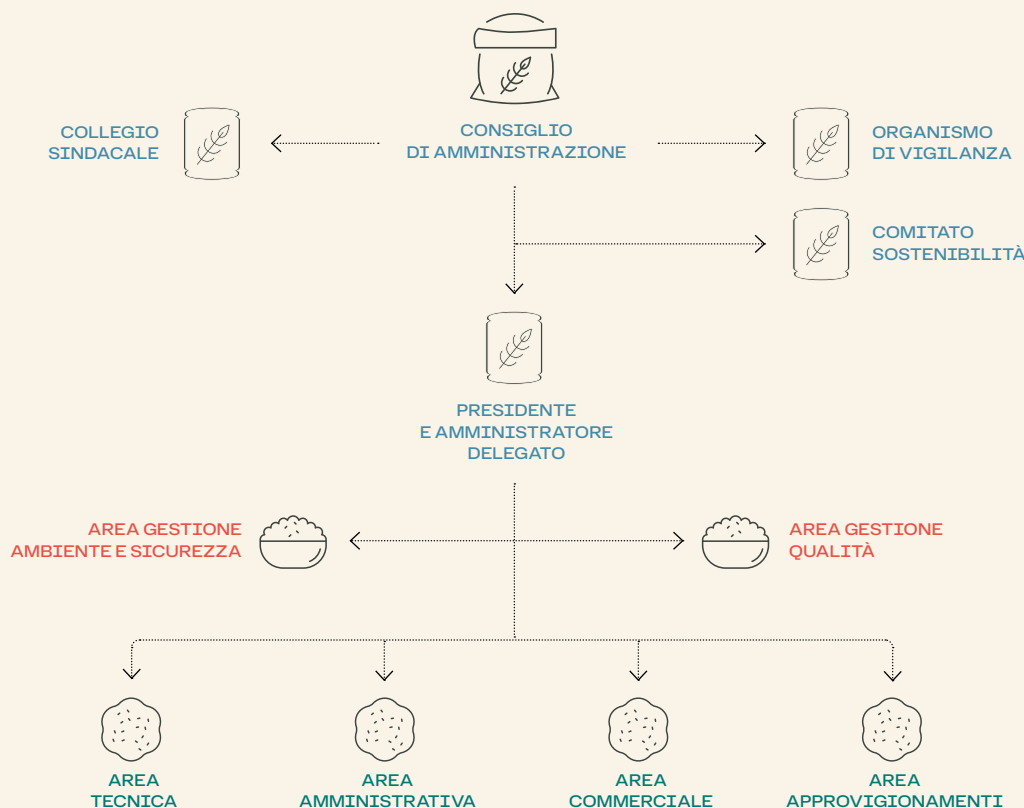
CONSIGLIO DI AMMINISTRAZIONE

COLLEGIO SINDACALE

ORGANISMO DI VIGILANZA

COMITATO SOSTENIBILITÀ

PRESIDENTE E AMMINISTRATORE DELEGATO

AREA GESTIONE AMBIENTE E SICUREZZA

AREA GESTIONE QUALITÀ

AREA TECNICA

AREA AMMINISTRATIVA

AREA COMMERCIALE

AREA APPROVIGIONAMENTI